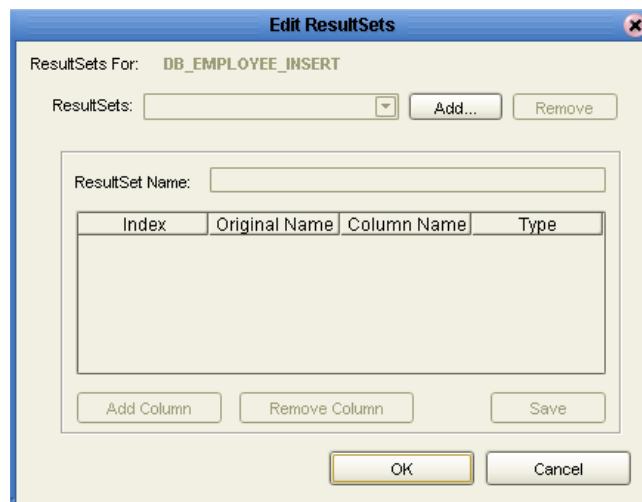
Edit ResultSets

ResultSets For: DB_EMPLOYEE_INSERT

ResultSets: Add... Remove

ResultSet Name:

| Index | Original Name | Column Name | Type |
|---|---|---|---|

Add Column Remove Column Save

OK Cancel